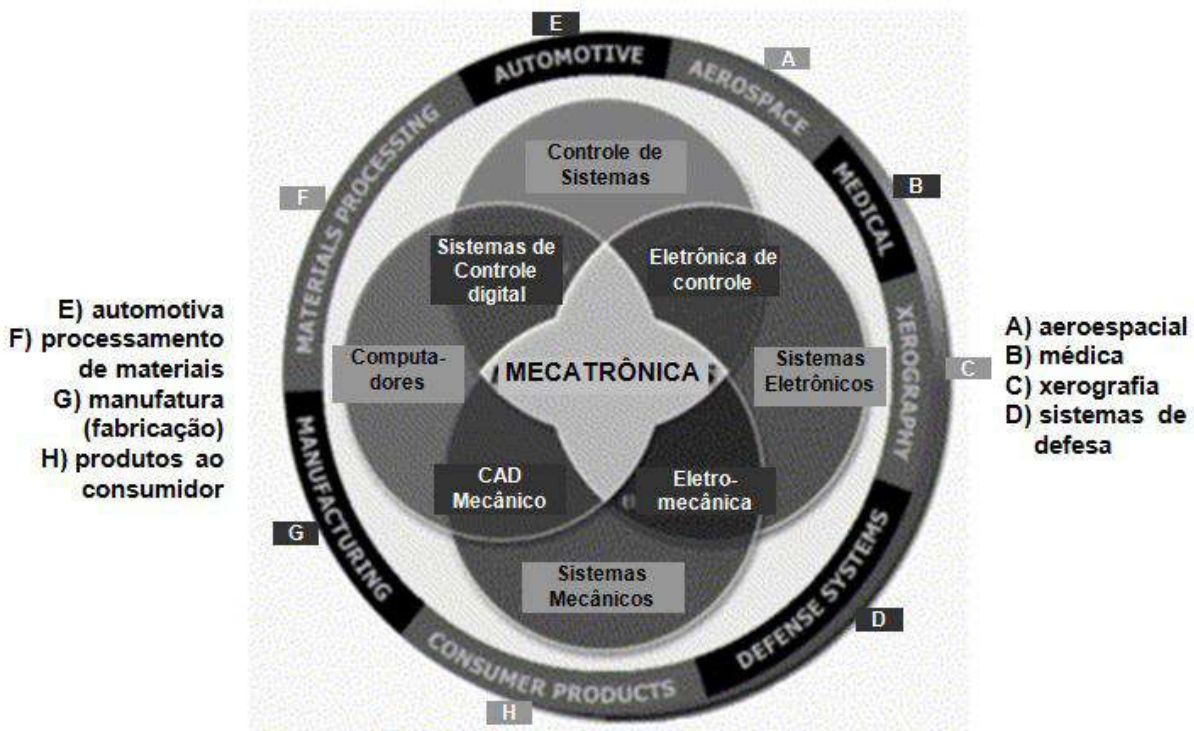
E) automotiva
F) processamento de materiais
G) manufatura (fabricação)
H) produtos ao consumidor

E
AUTOMOTIVE
A
AEROSPACE
MEDICAL
B
XEROGRAPHY
C
DEFENSE SYSTEMS
D
CONSUMER PRODUCTS
H
MANUFACTURING
G
MATERIALS PROCESSING
F

Controle de Sistemas
Sistemas de Controle digital
Eletrônica de controle
Computadores
MECATRÔNICA
Sistemas Eletrônicos
CAD Mecânico
Eletromecânica
Sistemas Mecânicos

A) aeroespacial
B) médica
C) xerografia
D) sistemas de defesa